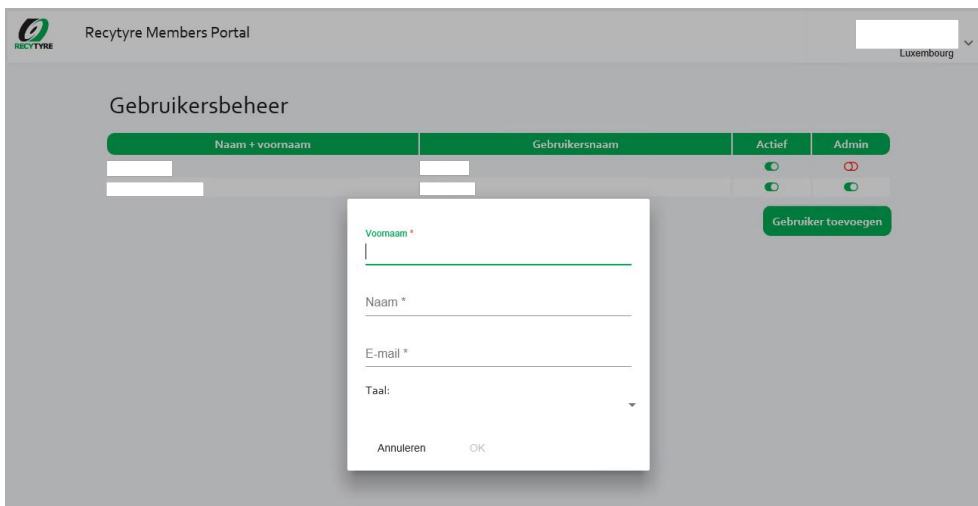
RECYTYRE

Recytyre Members Portal

Luxembourg

Gebruikersbeheer

| Naam + voornaam | Gebruikersnaam | Actief | Admin |
|---|---|---|---|
| | | | |
| | | | |

Gebruiker toevoegen

Voornaam *

Naam *

E-mail *

Taal:

Annuleren OK